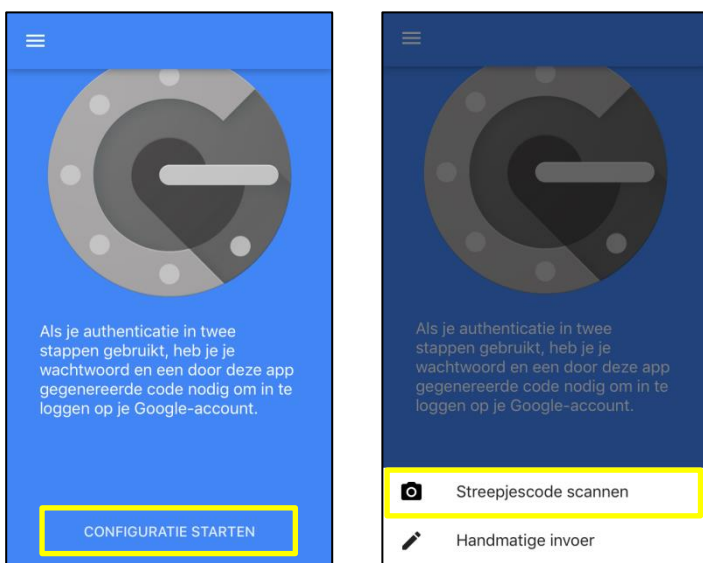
Als je authenticatie in twee stappen gebruikt, heb je je wachtwoord en een door deze app gegenereerde code nodig om in te loggen op je Google-account.

CONFIGURATIE STARTEN

Als je authenticatie in twee stappen gebruikt, heb je je wachtwoord en een door deze app gegenereerde code nodig om in te loggen op je Google-account.

Streepjescode scannen

Handmatige invoer